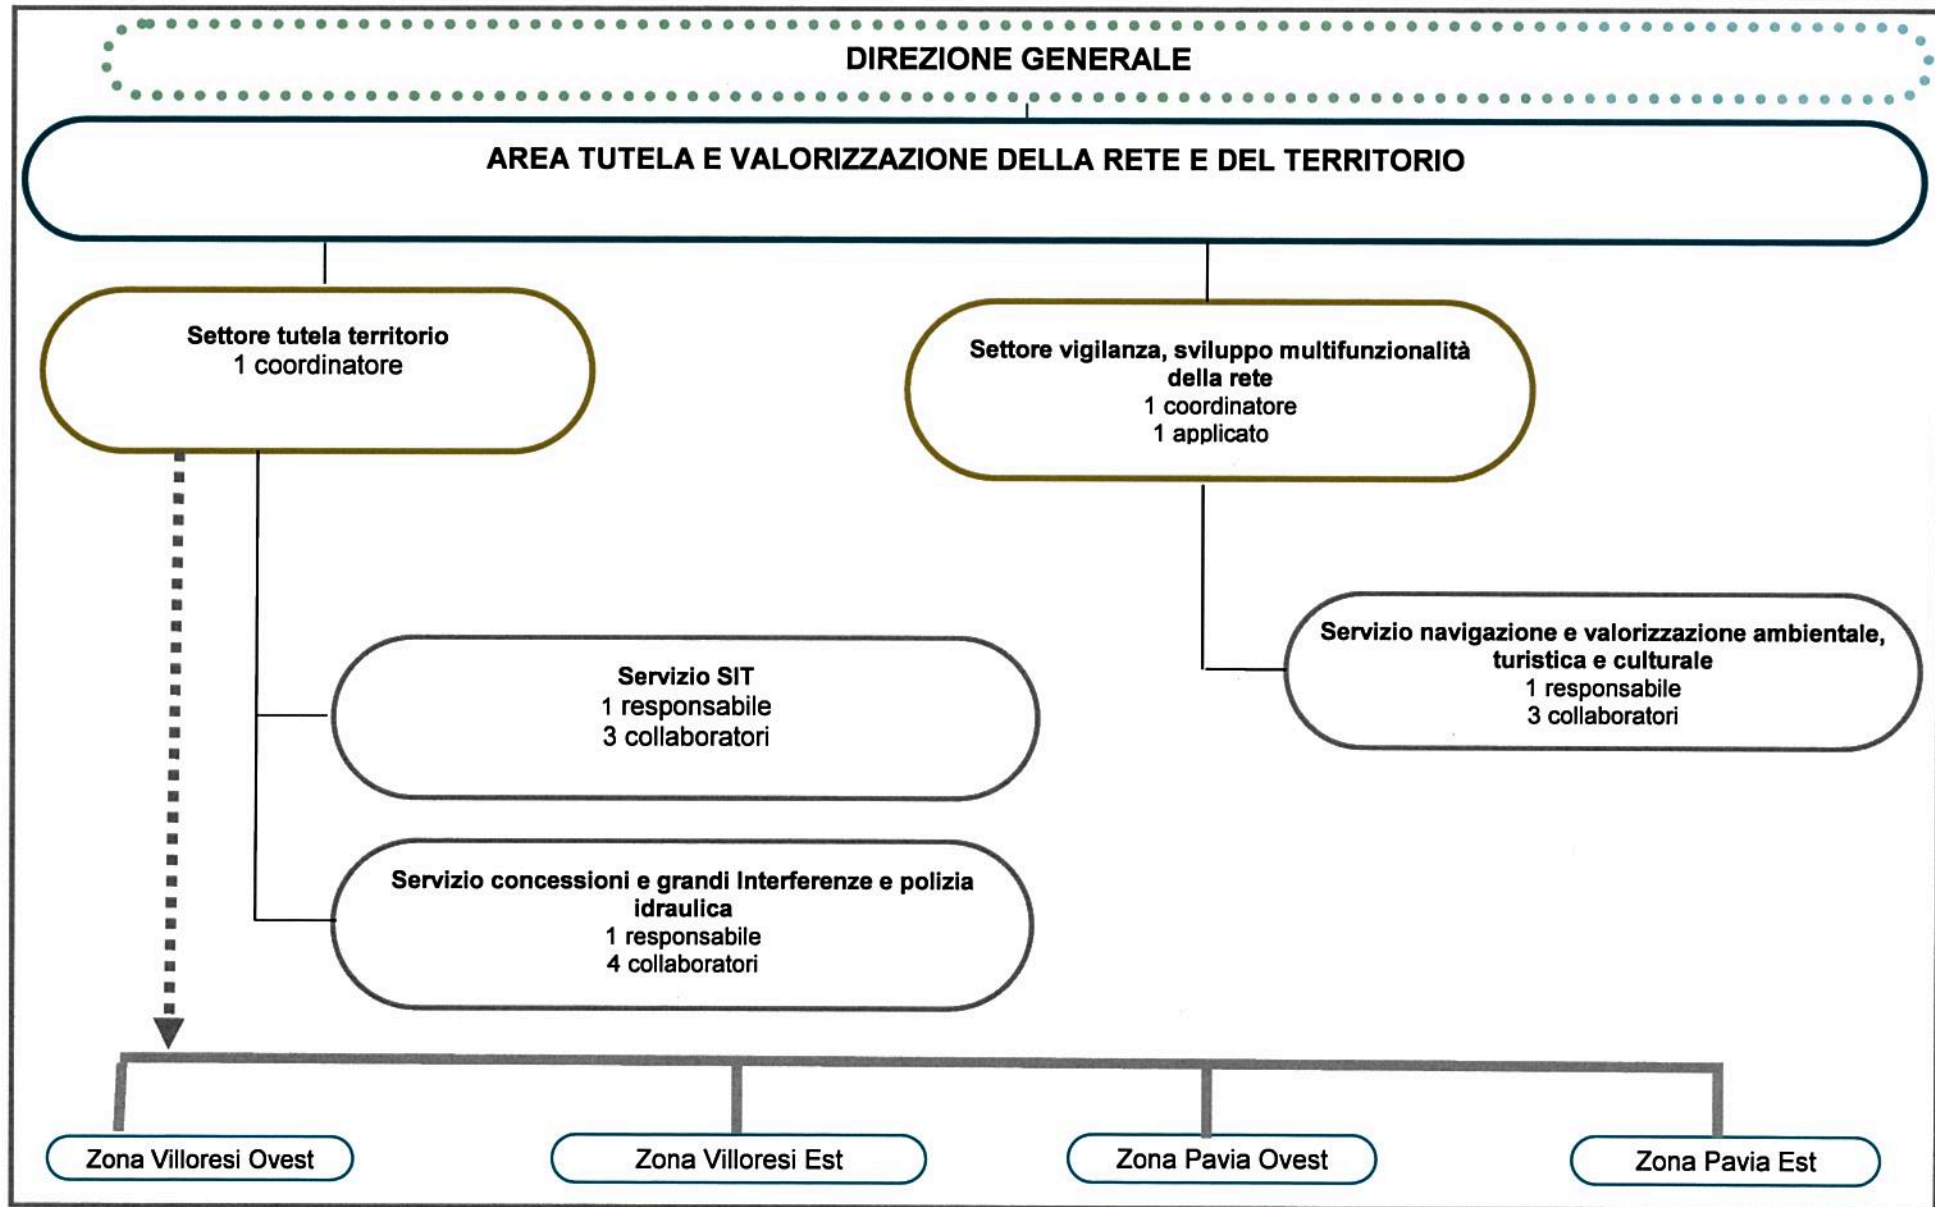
DIREZIONE GENERALE

AREA TUTELA E VALORIZZAZIONE DELLA RETE E DEL TERRITORIO

Settore tutela territorio
1 coordinatore

Settore vigilanza, sviluppo multifunzionalità della rete
1 coordinatore
1 applicato

Servizio navigazione e valorizzazione ambientale, turistica e culturale
1 responsabile
3 collaboratori

Servizio SIT
1 responsabile
3 collaboratori

Servizio concessioni e grandi Interferenze e polizia idraulica
1 responsabile
4 collaboratori

Zona Villoresi Ovest

Zona Villoresi Est

Zona Pavia Ovest

Zona Pavia Est